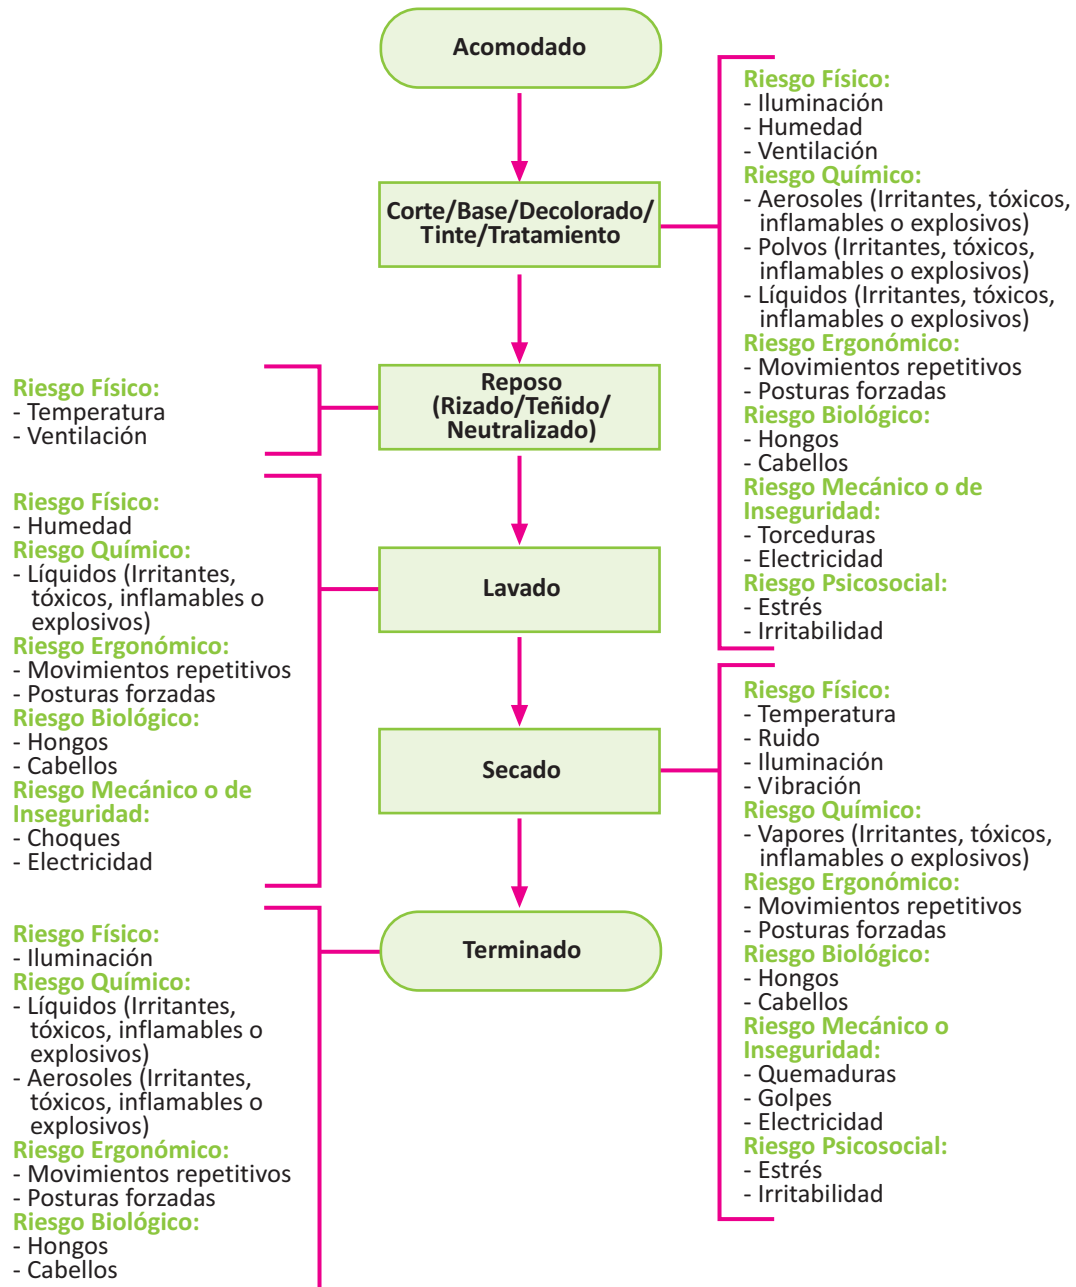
Acomodado

Corte/Base/Decolorado/ Tinte/Tratamiento

Riesgo Físico:
- Iluminación
- Humedad
- Ventilación
Riesgo Químico:
- Aerosoles (Irritantes, tóxicos, inflamables o explosivos)
- Polvos (Irritantes, tóxicos, inflamables o explosivos)
- Líquidos (Irritantes, tóxicos, inflamables o explosivos)
Riesgo Ergonómico:
- Movimientos repetitivos
- Posturas forzadas
Riesgo Biológico:
- Hongos
- Cabellos
Riesgo Mecánico o de Inseguridad:
- Torceduras
- Electricidad
Riesgo Psicosocial:
- Estrés
- Irritabilidad

Reposo (Rizado/Teñido/ Neutralizado)

Riesgo Físico:
- Temperatura
- Ventilación

Lavado

Riesgo Físico:
- Humedad
Riesgo Químico:
- Líquidos (Irritantes, tóxicos, inflamables o explosivos)
Riesgo Ergonómico:
- Movimientos repetitivos
- Posturas forzadas
Riesgo Biológico:
- Hongos
- Cabellos
Riesgo Mecánico o de Inseguridad:
- Choques
- Electricidad

Secado

Riesgo Físico:
- Temperatura
- Ruido
- Iluminación
- Vibración
Riesgo Químico:
- Vapores (Irritantes, tóxicos, inflamables o explosivos)
Riesgo Ergonómico:
- Movimientos repetitivos
- Posturas forzadas
Riesgo Biológico:
- Hongos
- Cabellos
Riesgo Mecánico o Inseguridad:
- Quemaduras
- Golpes
- Electricidad
Riesgo Psicosocial:
- Estrés
- Irritabilidad

Terminado

Riesgo Físico:
- Iluminación
Riesgo Químico:
- Líquidos (Irritantes, tóxicos, inflamables o explosivos)
- Aerosoles (Irritantes, tóxicos, inflamables o explosivos)
Riesgo Ergonómico:
- Movimientos repetitivos
- Posturas forzadas
Riesgo Biológico:
- Hongos
- Cabellos